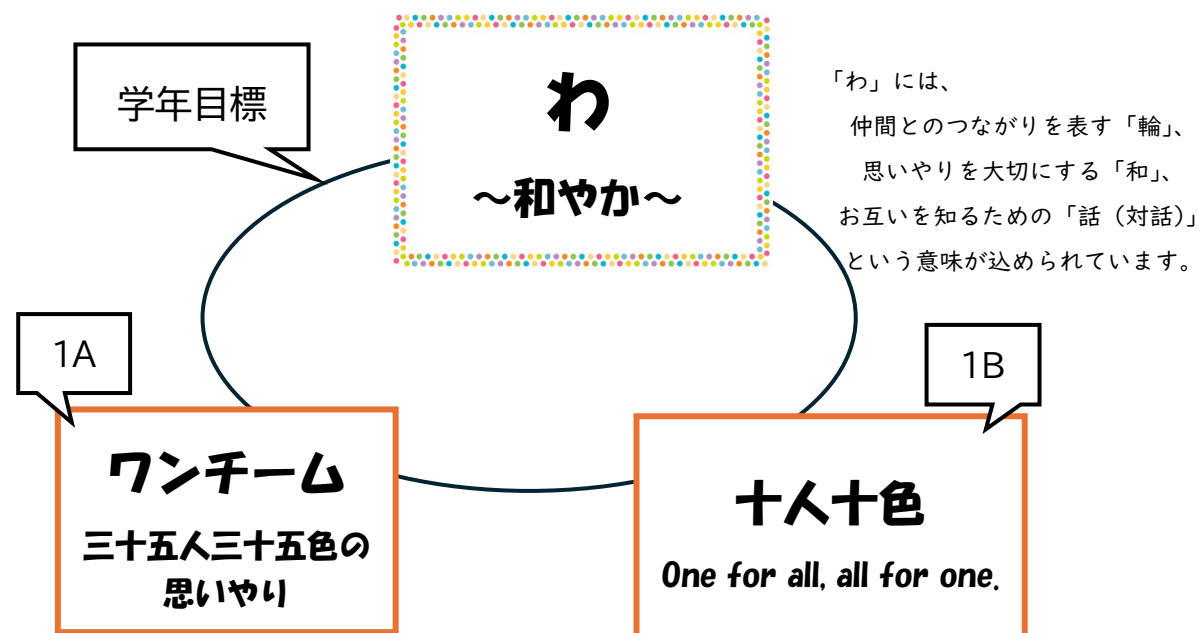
学年目標

わ
〜和やか〜

「わ」には、
仲間とのつながりを表す「輪」、
思いやりを大切にする「和」、
お互いを知るための「話（対話）」
という意味が込められています。

1A

ワンチーム
三十五人三十五色の
思いやり

1B

十人十色
One for all, all for one.